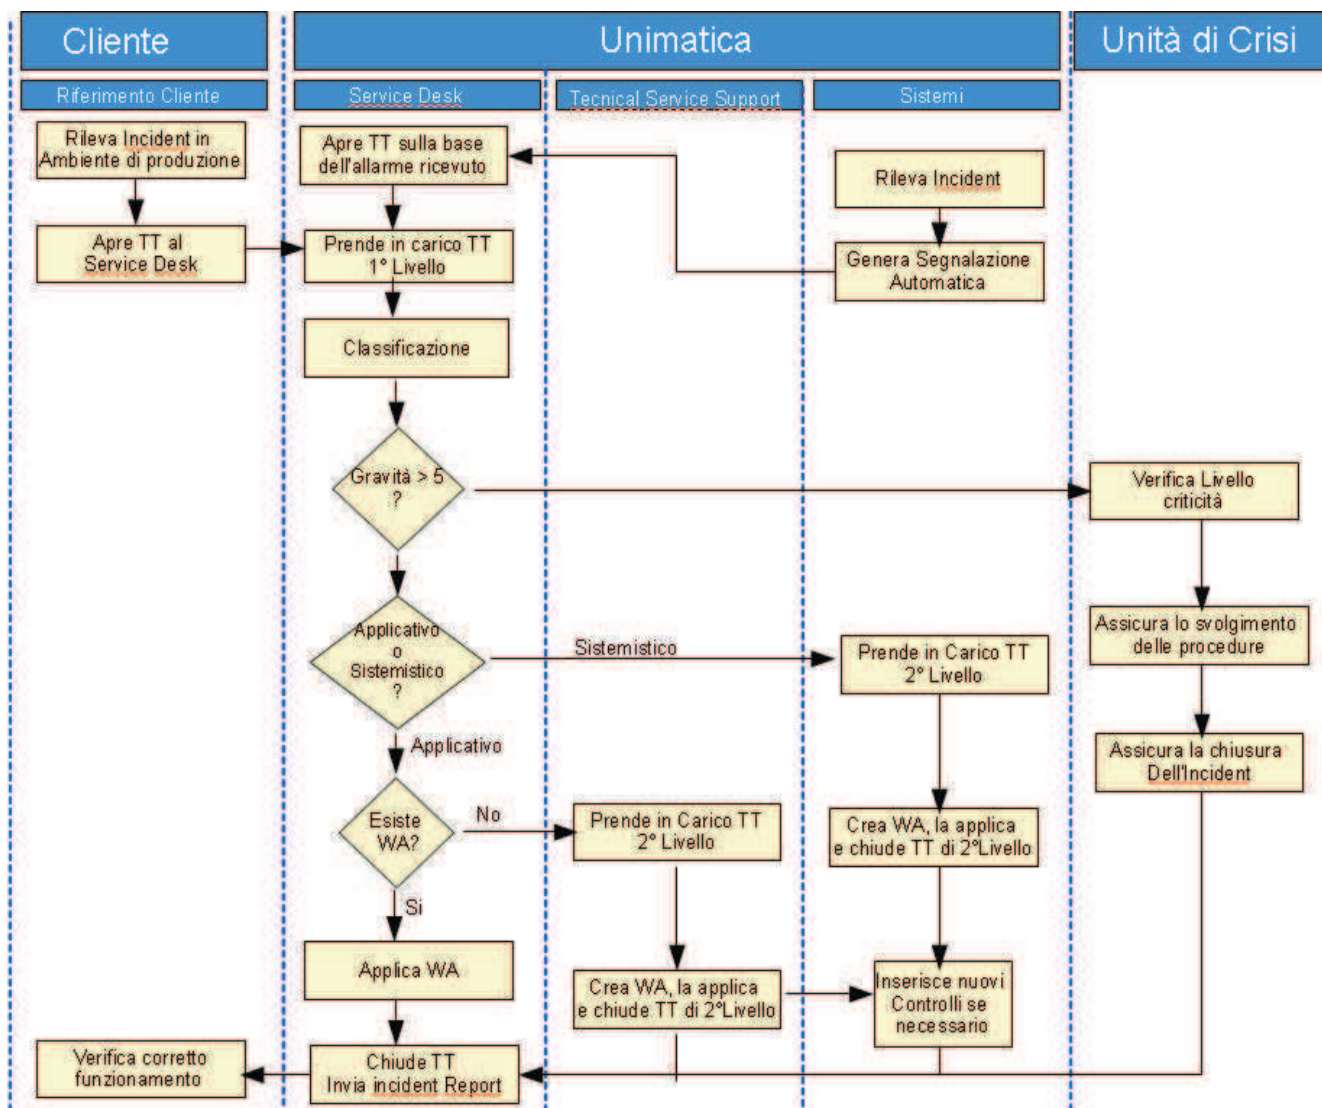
Cliente

Unimatica

Unità di Crisi

Riferimento Cliente

Service Desk

Tecnical Service Support

Sistemi

Rileva Incident in Ambiente di produzione

Apre TT al Service Desk

Apre TT sulla base dell'allarme ricevuto

Prende in carico TT 1° Livello

Classificazione

Gravità > 5 ?

Applicativo o Sistemistico ?

Sistemistico

Applicativo

Esiste WA?

No

Si

Applica WA

Chiude TT Invia incident Report

Verifica corretto funzionamento

Rileva Incident

Genera Segnalazione Automatica

Prende in Carico TT 2° Livello

Crea WA, la applica e chiude TT di 2°Livello

Prende in Carico TT 2° Livello

Crea WA, la applica e chiude TT di 2°Livello

Inserisce nuovi Controlli se necessario

Verifica Livello criticità

Assicura lo svolgimento delle procedure

Assicura la chiusura Dell'Incident